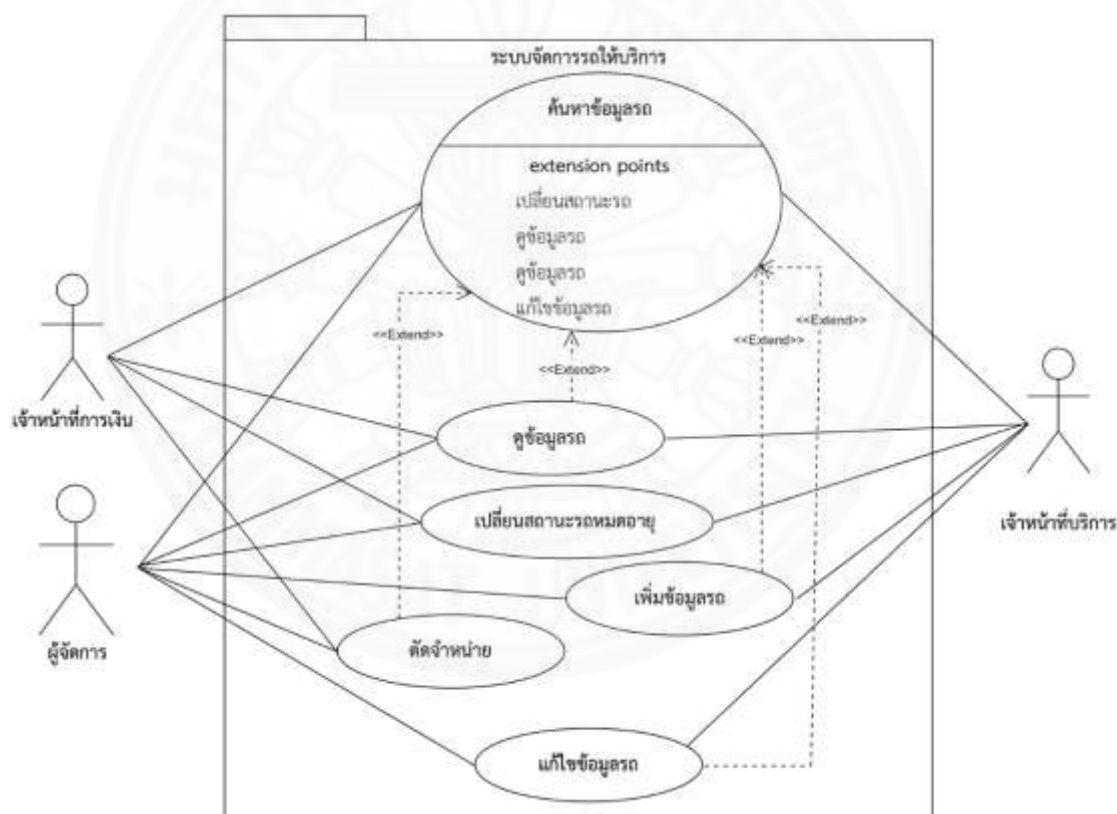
ระบบจัดการรถให้บริการ

ค้นหาข้อมูลรถ

extension points

เปลี่ยนสถานะรถ

ดูข้อมูลรถ

ดูข้อมูลรถ

แก้ไขข้อมูลรถ

<<Extend>>

<<Extend>>

<<Extend>>

<<Extend>>

เจ้าหน้าที่การเงิน

ผู้จัดการ

เจ้าหน้าที่บริการ

ดูข้อมูลรถ

เปลี่ยนสถานะรถหมดอายุ

เพิ่มข้อมูลรถ

ตัดจำหน่าย

แก้ไขข้อมูลรถ